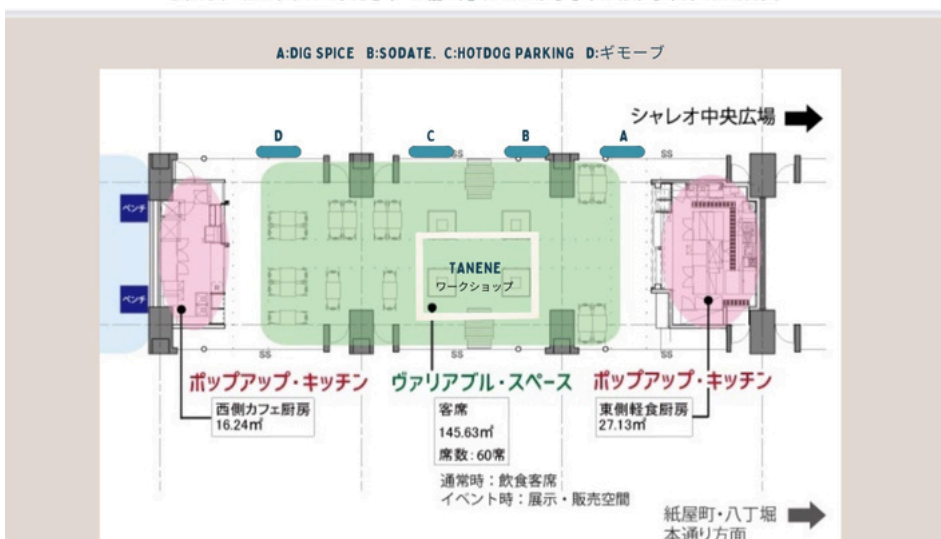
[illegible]

A:DIG SPICE B:SODATE. C:HOTDOG PARKING D:ギモーブ

シャレオ中央広場

D C B A

SS SS

ベンチ

ベンチ

TANENE
ワークショップ

SS SS

ポップアップ・キッチン

ヴァリアブル・スペース

ポップアップ・キッチン

西側カフェ厨房
16.24㎡

客席
145.63㎡
席数：60席

東側軽食厨房
27.13㎡

通常時：飲食客席
イベント時：展示・販売空間

紙屋町・八丁堀
本通り方面